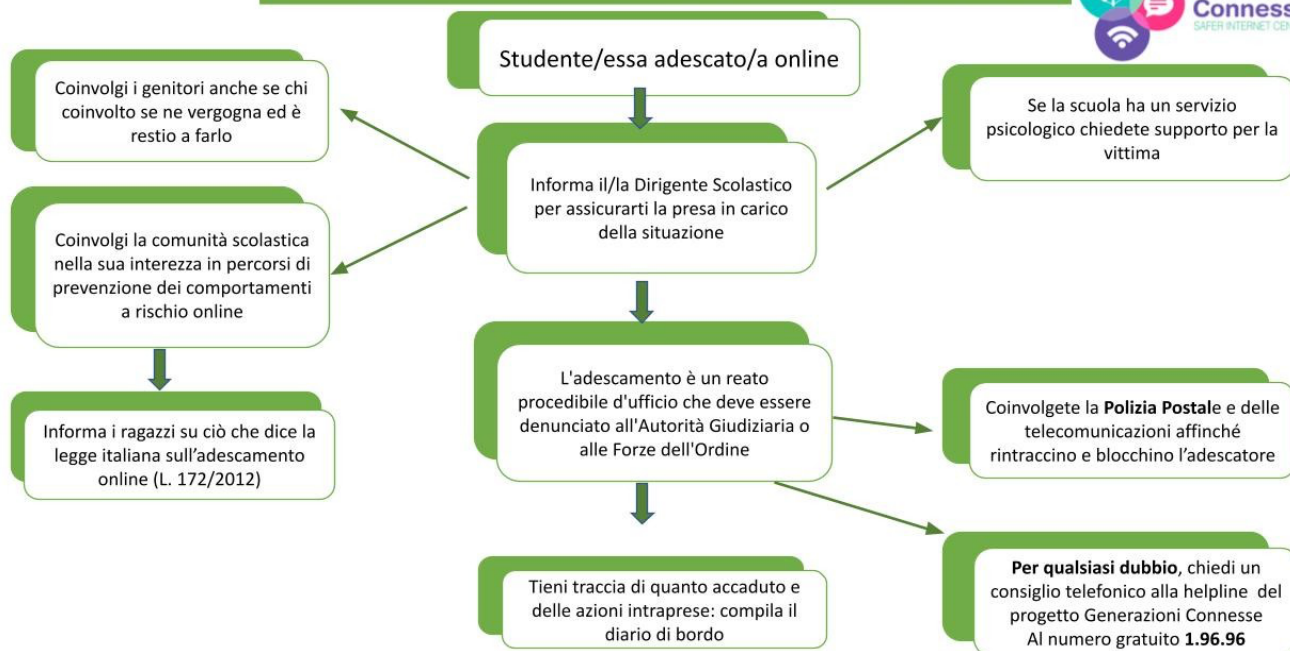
Conness
SAFER INTERNET CEN

Studente/essa adescato/a online

Coinvolgi i genitori anche se chi coinvolto se ne vergogna ed è restio a farlo

Informa il/la Dirigente Scolastico per assicurarti la presa in carico della situazione

Se la scuola ha un servizio psicologico chiedete supporto per la vittima

Coinvolgi la comunità scolastica nella sua interezza in percorsi di prevenzione dei comportamenti a rischio online

Informa i ragazzi su ciò che dice la legge italiana sull'adescamento online (L. 172/2012)

L'adescamento è un reato procedibile d'ufficio che deve essere denunciato all'Autorità Giudiziaria o alle Forze dell'Ordine

Coinvolgete la **Polizia Postal**e e delle telecomunicazioni affinché rintraccino e blocchino l'adescatore

Tieni traccia di quanto accaduto e delle azioni intraprese: compila il diario di bordo

**Per qualsiasi dubbio**, chiedi un consiglio telefonico alla helpline del progetto Generazioni Connesse Al numero gratuito **1.96.96**